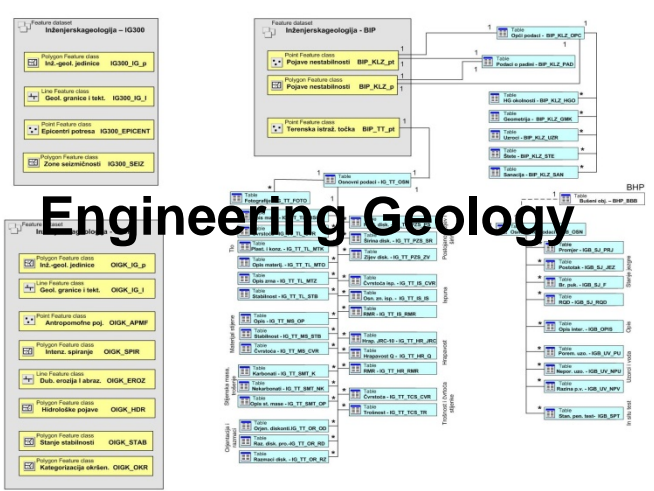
Feature dataset
Inženjerskageologija – IG300

Polygon Feature class
Inž.-geol. jedinice IG300_IG_p

Line Feature class
Geol. granice i tekt. IG300_IG_l

Point Feature class
Epicentri potresa IG300_EPICENT

Polygon Feature class
Zone seizmičnosti IG300_SEIZ

Feature dataset
Inženjerskageologija - BIP

Point Feature class
Pojave nestabilnosti BIP_KLZ_pt

Polygon Feature class
Pojave nestabilnosti BIP_KLZ_p

Point Feature class
Terenska istraž. točka BIP_TT_pt

Table
Opći podaci - BIP_KLZ_OPC

Table
Podaci o padini - BIP_KLZ_PAD

Table
IG okolnosti - BIP_KLZ_HGO

Table
Geometrija - BIP_KLZ_GMK

Table
Uzroci - BIP_KLZ_UZR

Table
Stdo - BIP_KLZ_STE

Table
Sanacija - BIP_KLZ_SAN

Table
Osnovni podaci - IG_TT_OSN

Table
Fotografije - IG_TT_FOTO

Engineering Geology

BHP

Table
Bušeni obj. - BHP_BBB

Feature dataset
In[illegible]

Polygon Feature class
Inž.-geol. jedinice OIGK_IG_p

Line Feature class
Geol. granice i tekt. OIGK_IG_l

Point Feature class
Antropomofne poj. OIGK_APMF

Polygon Feature class
Intenz. spiranje OIGK_SPIR

Line Feature class
Dub. erozija i abraz. OIGK_EROZ

Polygon Feature class
Hidrološke pojave OIGK_HDR

Polygon Feature class
Stanje stabilnosti OIGK_STAB

Polygon Feature class
Kategorizacija okršen. OIGK_OKR

Tlo

Table
Plast. i konz. - IG_TT_TL_MTK

Table
Opis materij. - IG_TT_TL_MTO

Table
Opis zrna - IG_TT_TL_MTZ

Table
Stabilnost - IG_TT_TL_STB

Materijal stijene

Table
Opis - IG_TT_MS_OP

Table
Stabilnost - IG_TT_MS_STB

Table
Čvrstoća - IG_TT_MS_CVR

Stijenska masa, materijal

Table
Karbonati - IG_TT_SMT_K

Table
Nekarbonati - IG_TT_SMT_NK

Table
Opis st. mase - IG_TT_SMT_OP

Orijentacija i razmak

Table
Orjen. diskonti.IG_TT_OR_OD

Table
Raz. disk. pro.-IG_TT_OR_RD

Table
Razmaci disk. - IG_TT_OR_RZ

Table
Širina disk. - IG_TT_PZS_SR

Table
Zijev disk. - IG_TT_PZS_ZV

Table
Čvrstoća isp. - IG_TT_IS_CVR

Table
Osn. sv. isp. - IG_TT_IS_IS

Table
RMR - IG_TT_IS_RMR

Table
Hrap. JRC-10 - IG_TT_HR_JRC

Table
Hrapavost Q - IG_TT_HR_Q

Table
RMR - IG_TT_HR_RMR

Table
Čvrstoća - IG_TT_TCS_CVR

Table
Trošnost - IG_TT_TCS_TR

Podzemna stijenska

Ispuna

Hrapavost

Trošnost i čvrstoća stijene

Table
Osnovni podaci - IGB_OSN

Table
Promjer - IGB_SJ_PRJ

Table
Postotak - IGB_SJ_JEZ

Table
Br. puk. - IGB_SJ_F

Table
RQD - IGB_SJ_RQD

Stanje jezgre

Table
Opis inter. - IGB_OPIS

Opis

Table
Porem. upo. - IGB_UV_PU

Table
Nepor. uzo. - IGB_UV_NPU

Table
Razina p.v. - IGB_UV_NPV

Table
Stan. pen. test- IGB_SPT

Uzorci i voda

In situ test